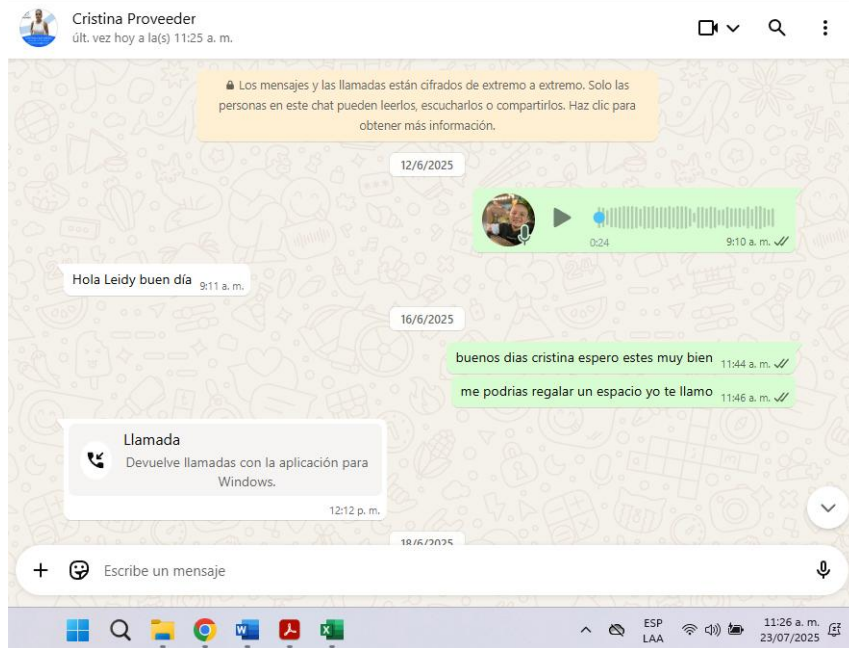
Cristina Proveeder
últ. vez hoy a la(s) 11:25 a. m.

Los mensajes y las llamadas están cifrados de extremo a extremo. Solo las personas en este chat pueden leerlos, escucharlos o compartirlos. Haz clic para obtener más información.

12/6/2025

0:24 9:10 a. m.

Hola Leidy buen día 9:11 a. m.

16/6/2025

buenos dias cristina espero estes muy bien 11:44 a. m.

me podrias regalar un espacio yo te llamo 11:46 a. m.

Llamada
Devuelve llamadas con la aplicación para Windows.
12:12 p. m.

18/6/2025

Escribe un mensaje

ESP LAA 11:26 a. m. 23/07/2025